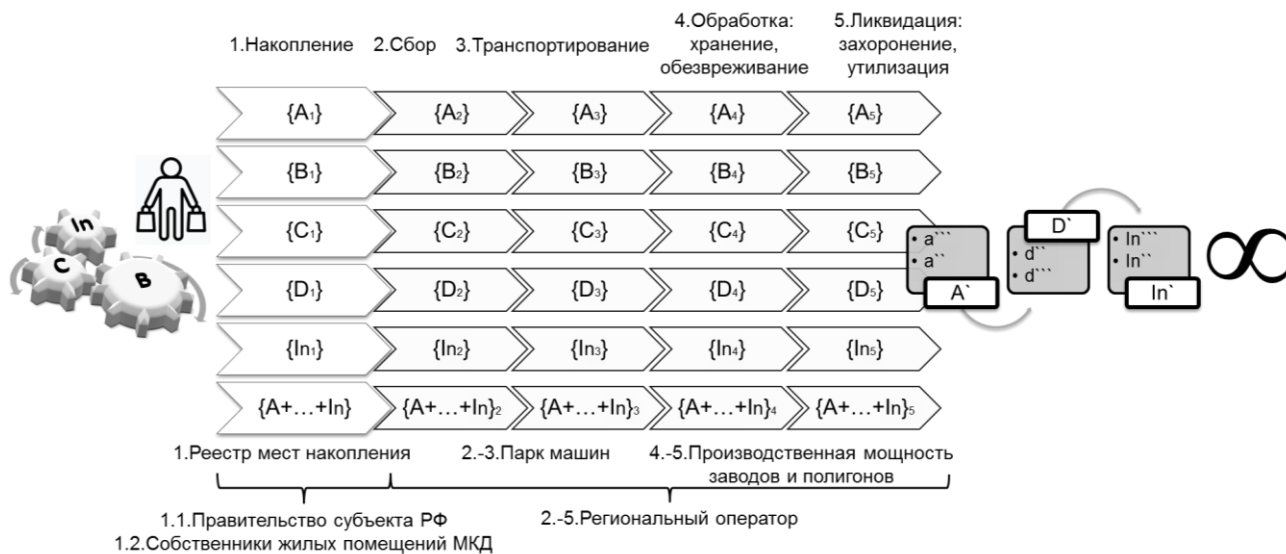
1.Накопление 2.Сбор 3.Транспортирование 4.Обработка: хранение, обезвреживание 5.Ликвидация: захоронение, утилизация

| | | | | |
|---|---|---|---|---|
| $\{A_1\}$ | $\{A_2\}$ | $\{A_3\}$ | $\{A_4\}$ | $\{A_5\}$ |
| $\{B_1\}$ | $\{B_2\}$ | $\{B_3\}$ | $\{B_4\}$ | $\{B_5\}$ |
| $\{C_1\}$ | $\{C_2\}$ | $\{C_3\}$ | $\{C_4\}$ | $\{C_5\}$ |
| $\{D_1\}$ | $\{D_2\}$ | $\{D_3\}$ | $\{D_4\}$ | $\{D_5\}$ |
| $\{In_1\}$ | $\{In_2\}$ | $\{In_3\}$ | $\{In_4\}$ | $\{In_5\}$ |
| $\{A+…+In\}$ | $\{A+…+In\}_2$ | $\{A+…+In\}_3$ | $\{A+…+In\}_4$ | $\{A+…+In\}_5$ |

In
C
B

• a```
• a``
A`

D`
• d``
• d```

• In```
• In``
In`

$\infty$

1.Реестр мест накопления 2.-3.Парк машин 4.-5.Производственная мощность заводов и полигонов

1.1.Правительство субъекта РФ
1.2.Собственники жилых помещений МКД
2.-5.Региональный оператор